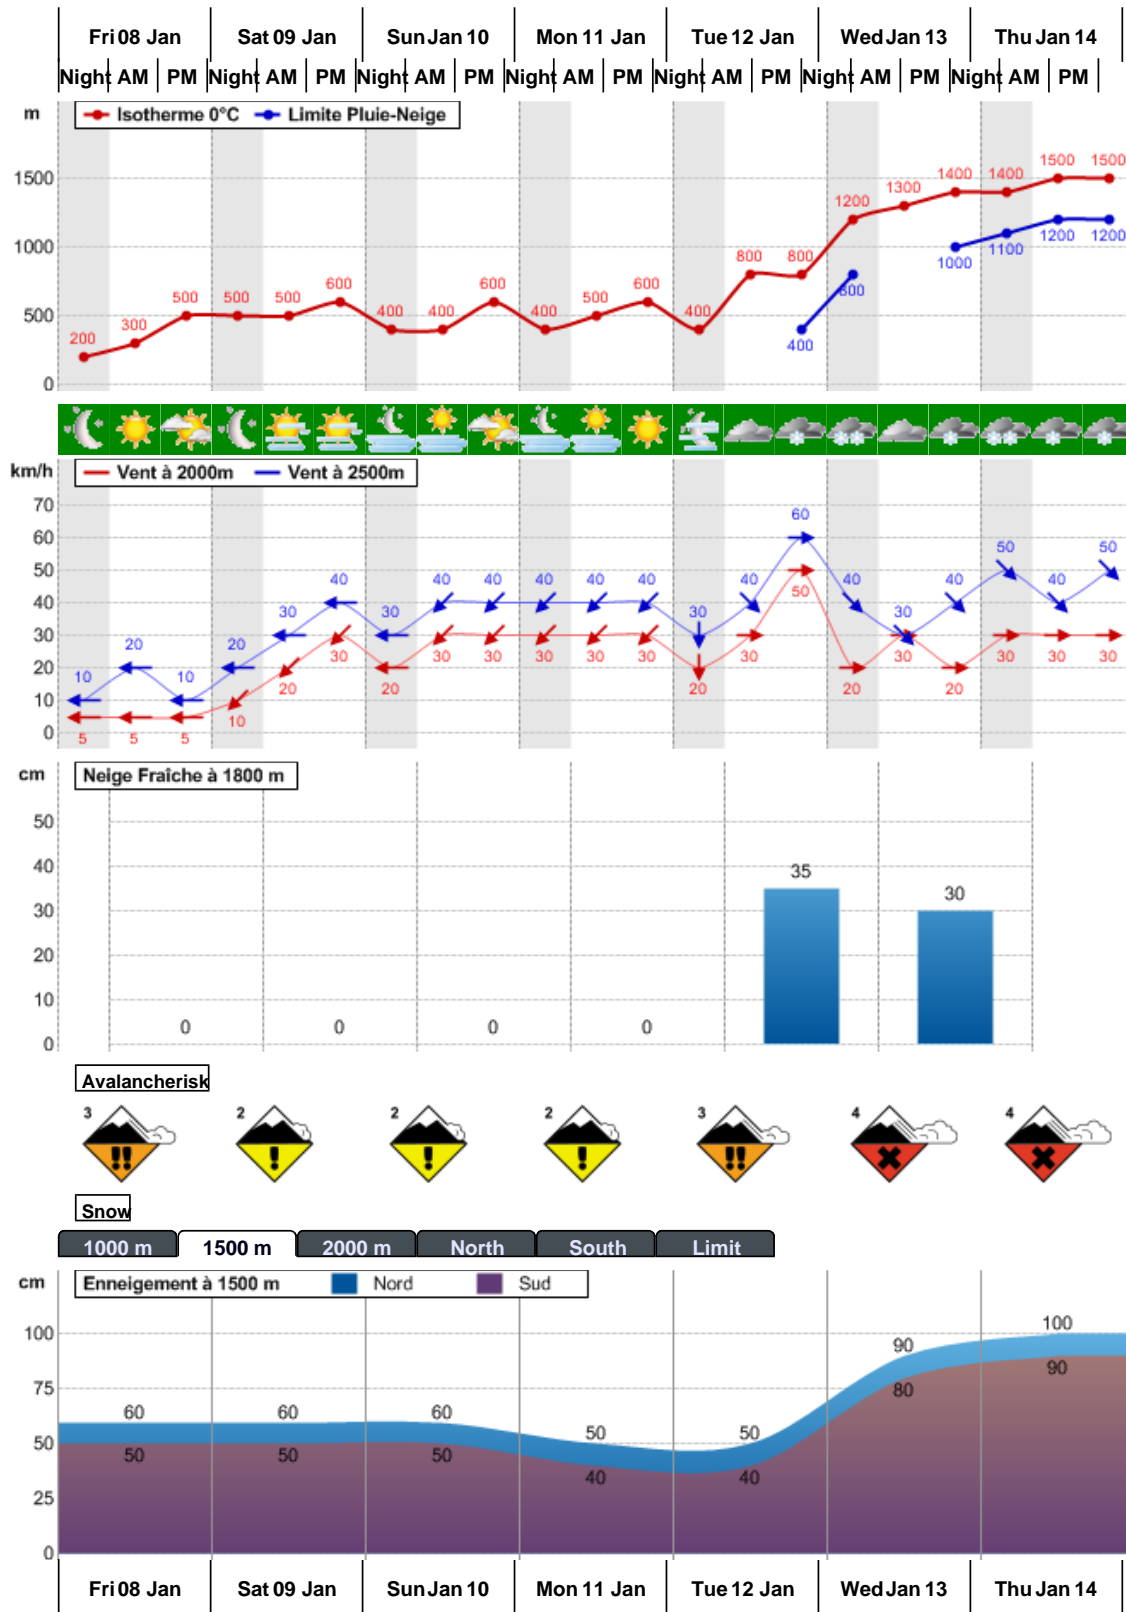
| Fri 08 Jan | Sat 09 Jan | Sun Jan 10 | Mon 11 Jan | Tue 12 Jan | Wed Jan 13 | Thu Jan 14 |
|---|---|---|---|---|---|---|

Night AM PM Night AM PM Night AM PM Night AM PM Night AM PM Night AM PM Night AM PM

m
Isotherme 0°C Limite Pluie-Neige
1500
1000
500
0
200 300 500 500 500 600 400 400 600 400 500 600 400 800 800 1200 1300 1400 1400 1500 1500
400 800 1000 1100 1200 1200

km/h
Vent à 2000m Vent à 2500m
70
60
50
40
30
20
10
0
10 20 10 20 30 40 30 40 40 40 40 40 30 40 60 40 30 40 50 40 50
5 5 5 10 20 30 20 30 30 30 30 30 20 30 50 20 30 20 30 30 30

cm
Neige Fraîche à 1800 m
50
40
30
20
10
0
0 0 0 0 35 30

Avalancherisk
3 2 2 2 3 4 4

Snow
1000 m 1500 m 2000 m North South Limit

cm
Enneigement à 1500 m Nord Sud
100
75
50
25
0
60 60 60 50 50 90 100
50 50 50 40 40 80 90

| Fri 08 Jan | Sat 09 Jan | Sun Jan 10 | Mon 11 Jan | Tue 12 Jan | Wed Jan 13 | Thu Jan 14 |
|---|---|---|---|---|---|---|